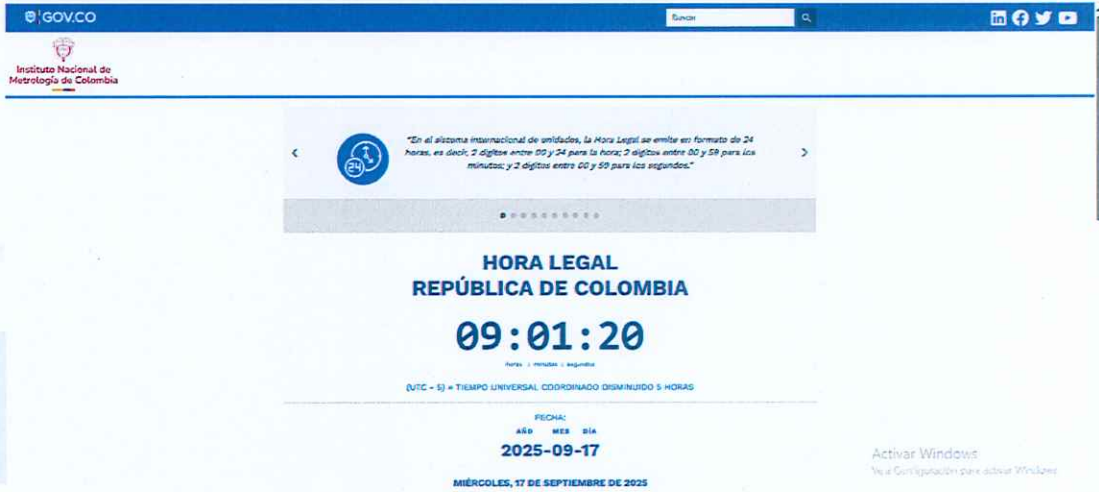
GOV.CO

Buscar

Instituto Nacional de Metrología de Colombia

"En el sistema internacional de unidades, la Hora Legal se emite en formato de 24 horas, es decir, 2 dígitos entre 00 y 24 para la hora; 2 dígitos entre 00 y 59 para los minutos; y 2 dígitos entre 00 y 59 para los segundos."

HORA LEGAL
REPÚBLICA DE COLOMBIA

09:01:20

horas : minutos : segundos

(UTC - 5) = TIEMPO UNIVERSAL COORDINADO DISMINUIDO 5 HORAS

FECHA:
AÑO MES DÍA

2025-09-17

MIÉRCOLES, 17 DE SEPTIEMBRE DE 2025

Activar Windows
Ve a Configuración para activar Windows.